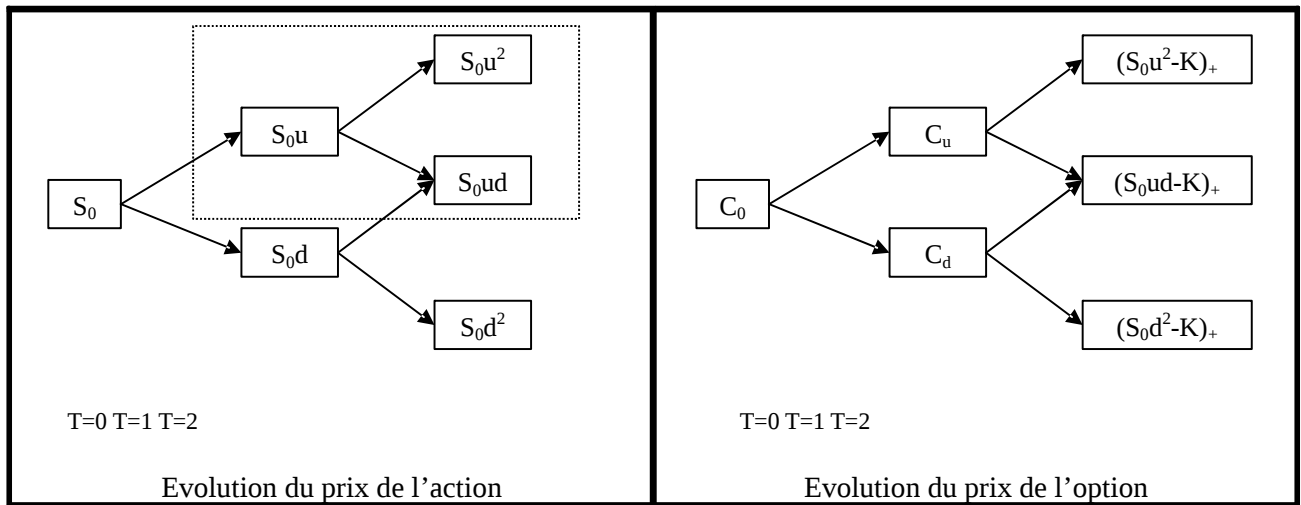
$S_0u^2$

$S_0u$

$S_0$

$S_0ud$

$S_0d$

$S_0d^2$

T=0 T=1 T=2

Evolution du prix de l’action

$(S_0u^2\text{-}K)_+$

$C_u$

$C_0$

$(S_0ud\text{-}K)_+$

$C_d$

$(S_0d^2\text{-}K)_+$

T=0 T=1 T=2

Evolution du prix de l’option